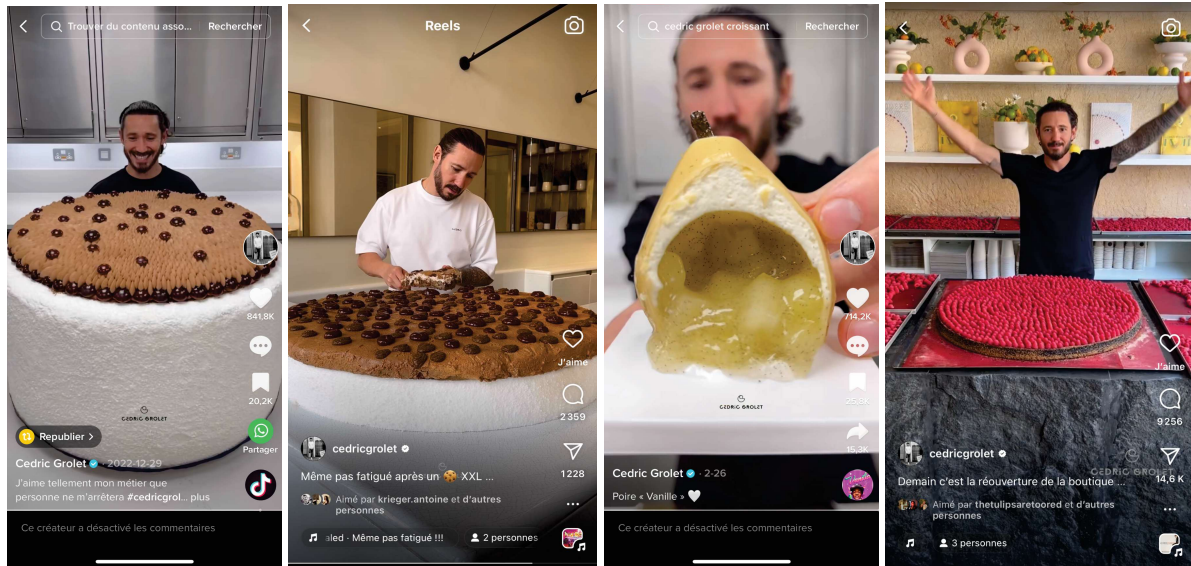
Trouver du contenu asso... Rechercher

CEDRIC GROLET

841,8K

20,2K

Partager

Republier >

Cedric Grolet · 2022-12-29

J'aime tellement mon métier que personne ne m'arrêtera #cedricgrol... plus

Ce créateur a désactivé les commentaires

Reels

J'aime

2 359

1228

cedricgrolet

Même pas fatigué après un 🍪 XXL ...

Aimé par krieger.antoine et d'autres personnes

aled · Même pas fatigué !!!

2 personnes

cedric grolet croissant Rechercher

CEDRIC GROLET

714,2K

25,9K

15,3K

Cedric Grolet · 2-26

Poire « Vanille » 🤍

Ce créateur a désactivé les commentaires

J'aime

9256

14,6 K

CEDRIC GROLET

cedricgrolet

Demain c'est la réouverture de la boutique ...

Aimé par thetulipsaretoored et d'autres personnes

3 personnes